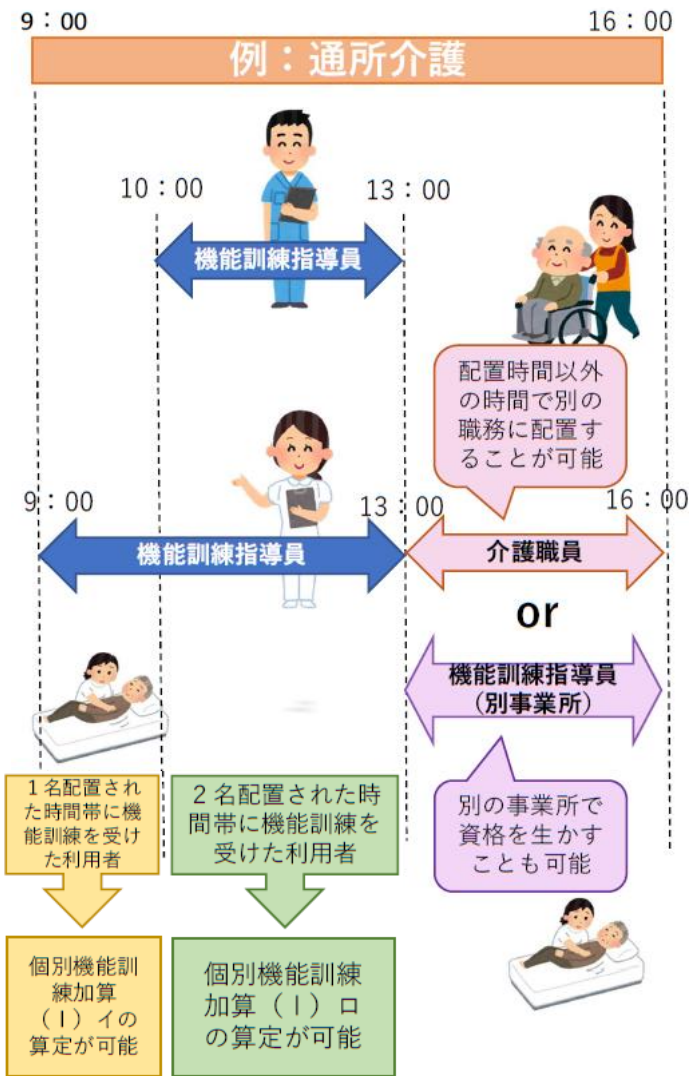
9：00

16：00

例：通所介護

10：00

13：00

機能訓練指導員

配置時間以外の時間で別の職務に配置することが可能

9：00

13：00

16：00

機能訓練指導員

介護職員

or

機能訓練指導員（別事業所）

１名配置された時間帯に機能訓練を受けた利用者

２名配置された時間帯に機能訓練を受けた利用者

別の事業所で資格を生かすことも可能

個別機能訓練加算（Ⅰ）イの算定が可能

個別機能訓練加算（Ⅰ）ロの算定が可能